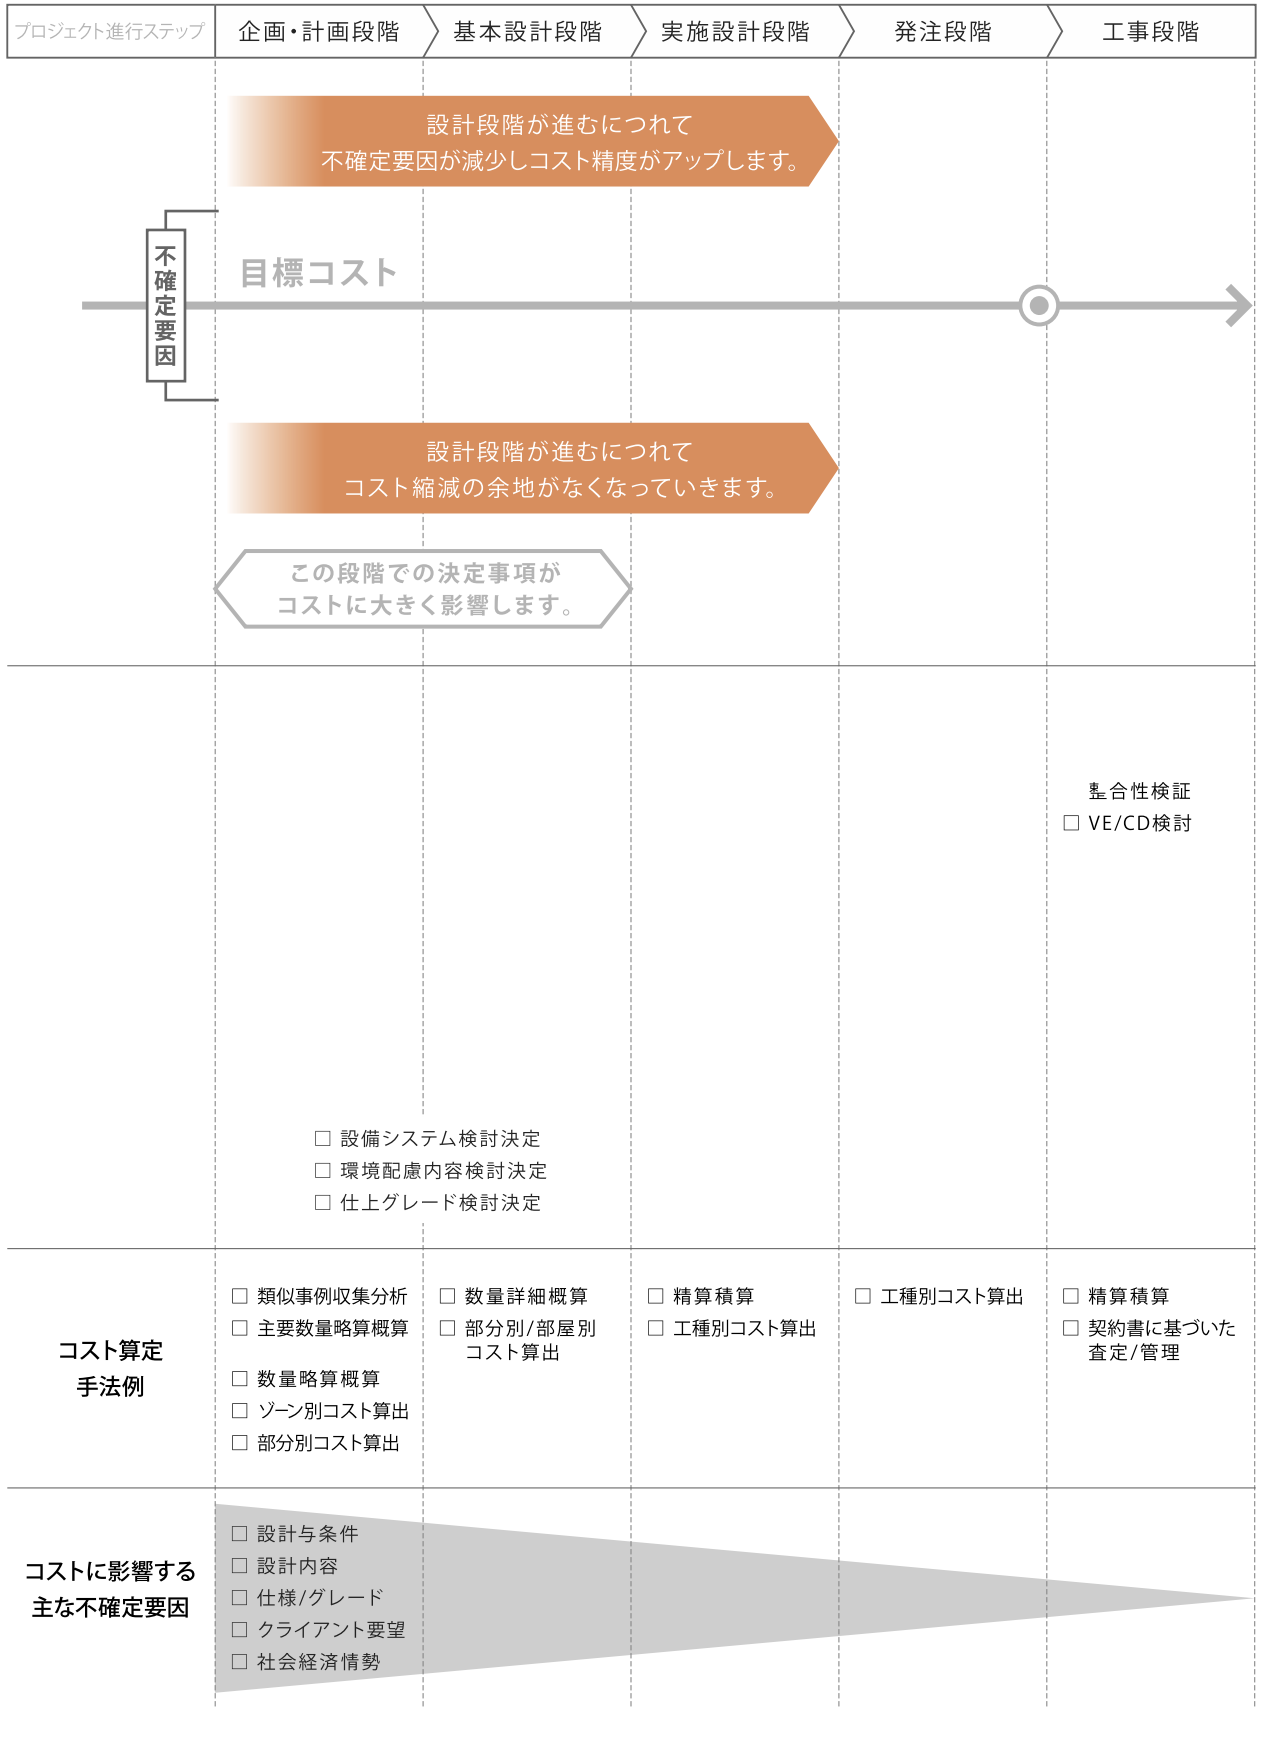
| プロジェクト進行ステップ | 企画・計画段階 | 基本設計段階 | 実施設計段階 | 発注段階 | 工事段階 |
|---|---|---|---|---|---|

設計段階が進むにつれて
不確定要因が減少しコスト精度がアップします。

不確定要因

目標コスト

設計段階が進むにつれて
コスト縮減の余地がなくなっていきます。

この段階での決定事項が
コストに大きく影響します。

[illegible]合性検証
☐ VE/CD検討

☐ 設備システム検討決定
☐ 環境配慮内容検討決定
☐ 仕上グレード検討決定

コスト算定
手法例

☐ 類似事例収集分析
☐ 主要数量略算概算
☐ 数量略算概算
☐ ゾーン別コスト算出
☐ 部分別コスト算出

☐ 数量詳細概算
☐ 部分別/部屋別コスト算出

☐ 精算積算
☐ 工種別コスト算出

☐ 工種別コスト算出

☐ 精算積算
☐ 契約書に基づいた査定/管理

コストに影響する
主な不確定要因

☐ 設計与条件
☐ 設計内容
☐ 仕様/グレード
☐ クライアント要望
☐ 社会経済情勢